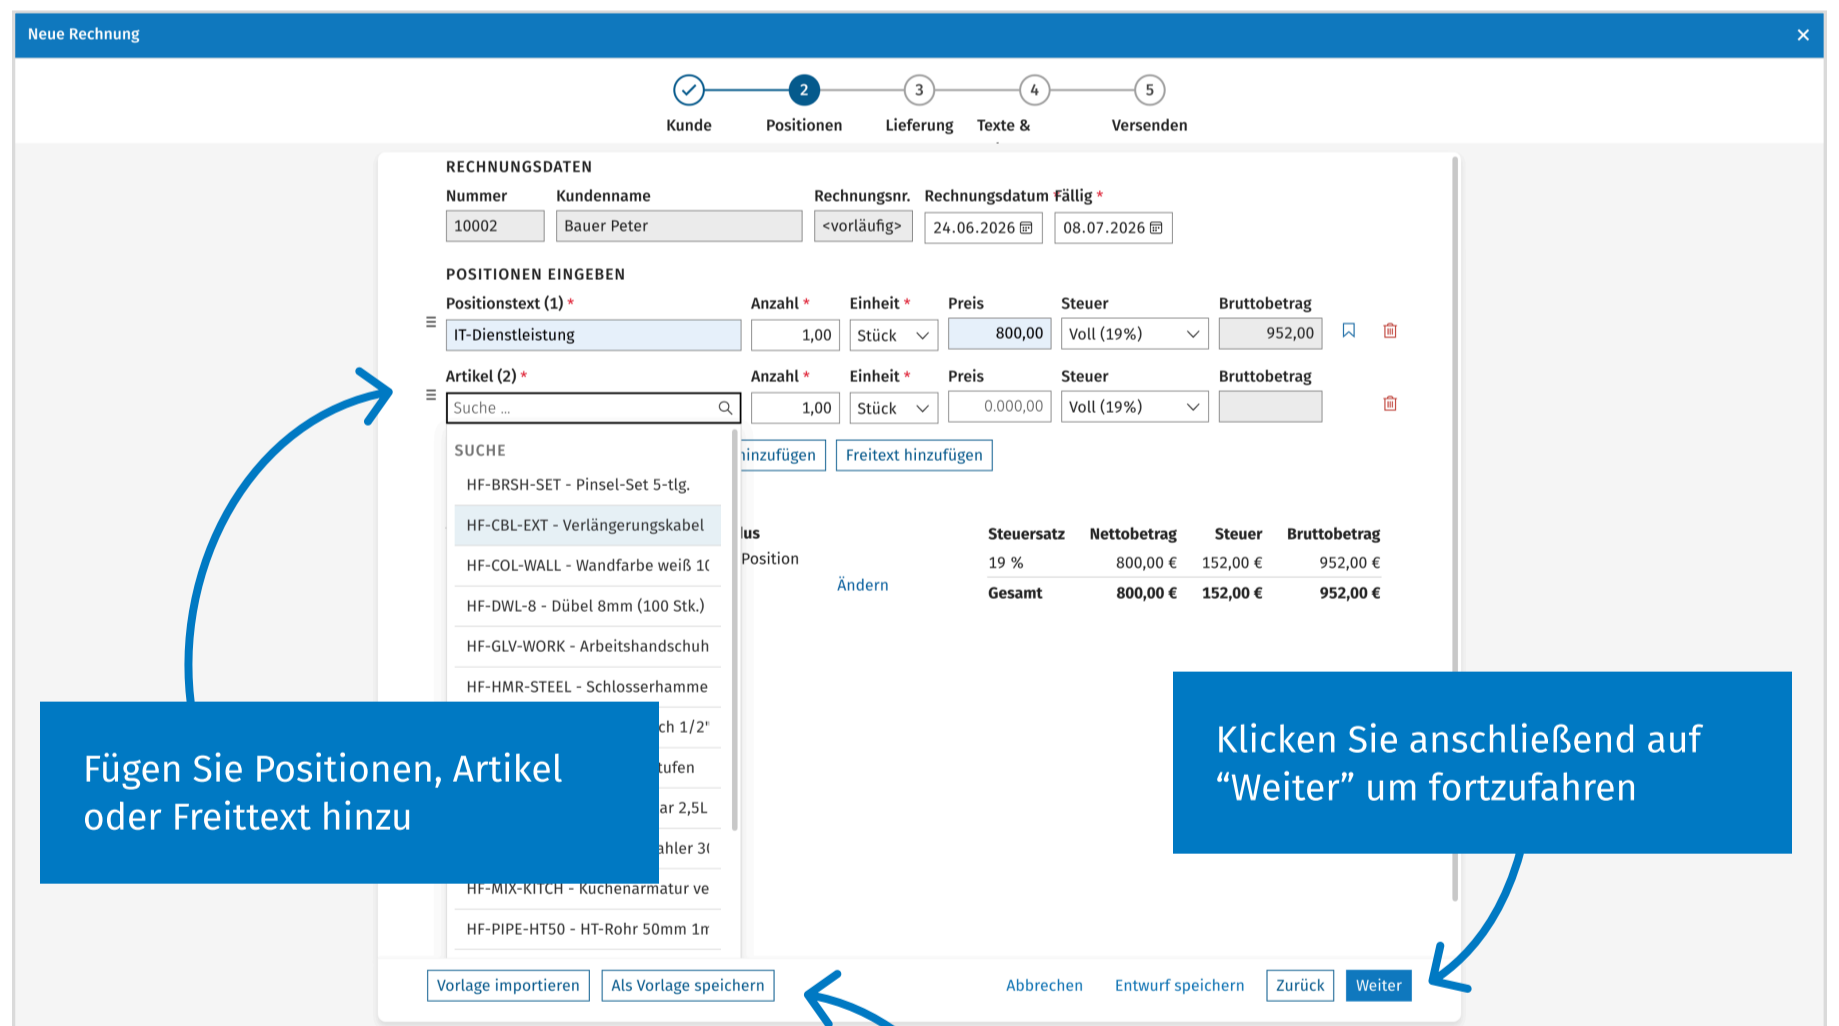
Neue Rechnung ×

Kunde
2 Positionen
3 Lieferung
4 Texte &
5 Versenden

RECHNUNGSDATEN

Nummer
10002
Kundenname
Bauer Peter
Rechnungsnr.
<vorläufig>
Rechnungsdatum
24.06.2026
Fällig *
08.07.2026

POSITIONEN EINGEBEN

| Positionstext (1) * | Anzahl * | Einheit * | Preis | Steuer | Bruttobetrag |
|---|---|---|---|---|---|
| IT-Dienstleistung | 1,00 | Stück | 800,00 | Voll (19%) | 952,00 |

| Artikel (2) * | Anzahl * | Einheit * | Preis | Steuer | Bruttobetrag |
|---|---|---|---|---|---|
| Suche ... | 1,00 | Stück | 0.000,00 | Voll (19%) | |

SUCHE
HF-BRSH-SET - Pinsel-Set 5-tlg.
HF-CBL-EXT - Verlängerungskabel
HF-COL-WALL - Wandfarbe weiß 1(
HF-DWL-8 - Dübel 8mm (100 Stk.)
HF-GLV-WORK - Arbeitshandschuh
HF-HMR-STEEL - Schlosserhamme
ch 1/2"
tufen
ar 2,5L
ahler 3(
HF-MIX-KITCH - Küchenarmatur ve
HF-PIPE-HT50 - HT-Rohr 50mm 1m

ninzufügen
Freitext hinzufügen

lus
Position
Ändern

| Steuersatz | Nettobetrag | Steuer | Bruttobetrag |
|---|---|---|---|
| 19 % | 800,00 € | 152,00 € | 952,00 € |
| Gesamt | 800,00 € | 152,00 € | 952,00 € |

Fügen Sie Positionen, Artikel oder Freittext hinzu

Klicken Sie anschließend auf “Weiter” um fortzufahren

Vorlage importieren
Als Vorlage speichern
Abbrechen
Entwurf speichern
Zurück
Weiter